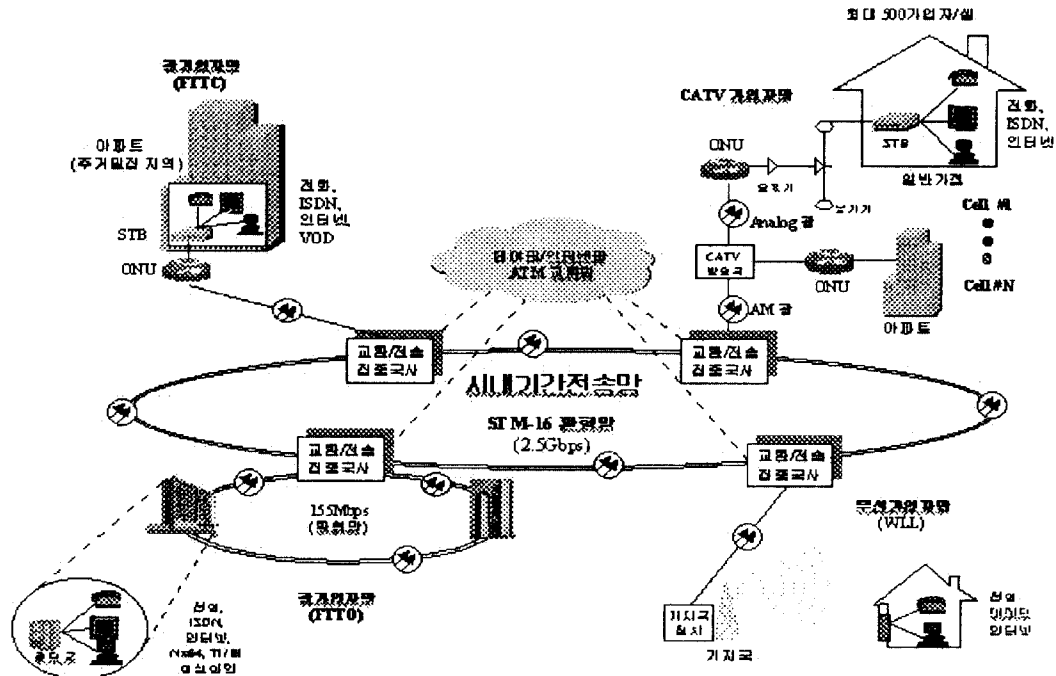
최대 500가입자/셀

광가입자망
(FTTC)

아파트
(주거밀집 지역)

전화,
ISDN,
인터넷,
VOD

STB

ONU

CATV 가입자망

ONU

증폭기

분기기

STB

전화,
ISDN,
인터넷

일반가정

Cell #1

Cell #N

Analog 광

CATV
방송국

ONU

아파트

AM 광

멀티미디어/인터넷망
ATM 교환망

교환/전송
집중국사

교환/전송
집중국사

시내기간전송망

STM-16 광링망
(2.5Gbps)

교환/전송
집중국사

교환/전송
집중국사

155Mbps
(광링망)

무선가입자망
(WLL)

광가입자망
(FTTO)

전화,
ISDN,
인터넷,
Nx64, T1/E1
전용회선

기지국
장치

기지국

전화
데이터
인터넷

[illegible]